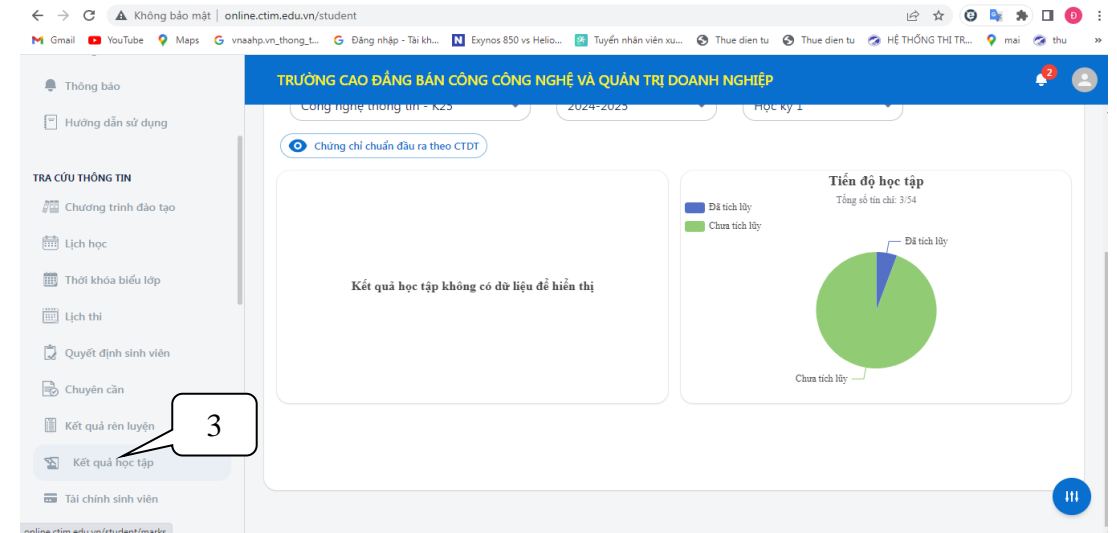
Không bảo mật | online.ctim.edu.vn/student

Gmail YouTube Maps vnaahp.vn_thong_t... Đăng nhập - Tài kh... Exynos 850 vs Helio... Tuyển nhân viên xu... Thue dien tu Thue dien tu HỆ THỐNG THI TR... mai thu

Thông báo

Hướng dẫn sử dụng

TRA CỨU THÔNG TIN

Chương trình đào tạo

Lịch học

Thời khóa biểu lớp

Lịch thi

Quyết định sinh viên

Chuyên cần

Kết quả rèn luyện

Kết quả học tập

Tài chính sinh viên

online.ctim.edu.vn/student/marks

TRƯỜNG CAO ĐẲNG BÁN CÔNG CÔNG NGHỆ VÀ QUẢN TRỊ DOANH NGHIỆP

2

Công nghệ thông tin - K25

2024-2025

Học kỳ 1

Chứng chỉ chuẩn đầu ra theo CTDT

Kết quả học tập không có dữ liệu để hiển thị

Tiến độ học tập

Tổng số tín chỉ: 3/54

Đã tích lũy

Chưa tích lũy

Đã tích lũy

Chưa tích lũy

3